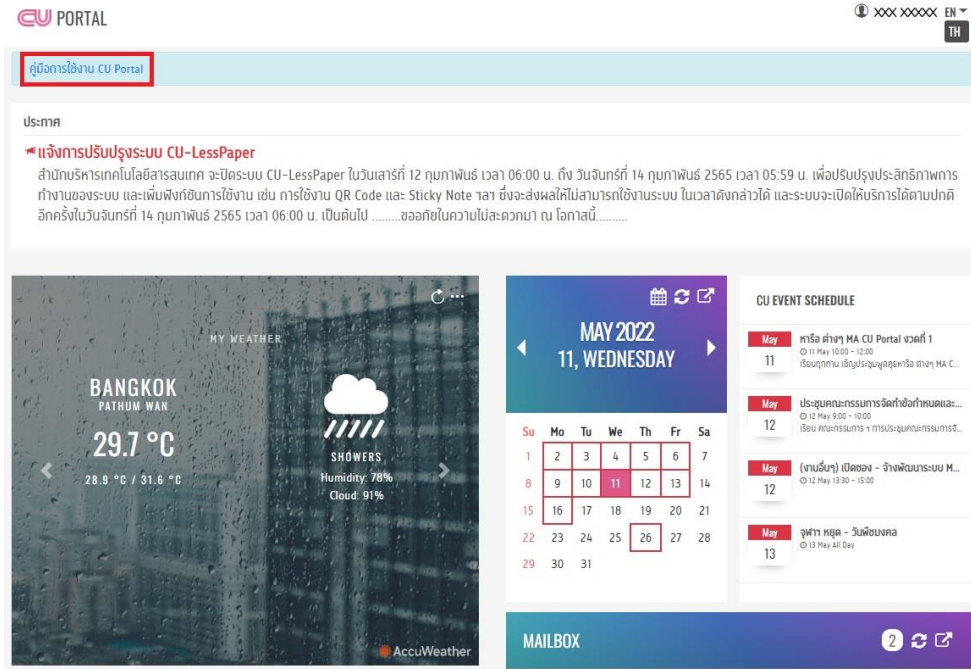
CU PORTAL

XXX XXXXX EN
TH

คู่มือการใช้งาน CU Portal

ประกาศ

แจ้งการปรับปรุงระบบ CU-LessPaper

สำนักบริหารเทคโนโลยีสารสนเทศ จะปิดระบบ CU-LessPaper ในวันเสาร์ที่ 12 กุมภาพันธ์ เวลา 06:00 น. ถึง วันจันทร์ที่ 14 กุมภาพันธ์ 2565 เวลา 05:59 น. เพื่อปรับปรุงประสิทธิภาพการทำงานของระบบ และเพิ่มฟังก์ชันการใช้งาน เช่น การใช้งาน QR Code และ Sticky Note ฯลฯ ซึ่งจะส่งผลให้ไม่สามารถใช้งานระบบ ในเวลาดังกล่าวได้ และระบบจะเปิดให้บริการได้ตามปกติอีกครั้งในวันจันทร์ที่ 14 กุมภาพันธ์ 2565 เวลา 06:00 น. เป็นต้นไป .........ขออภัยในความไม่สะดวกมา ณ โอกาสนี้..........

MY WEATHER

BANGKOK
PATHUM WAN
29.7 °C
28.9 °C / 31.6 °C

SHOWERS
Humidity: 78%
Cloud: 91%

AccuWeather

MAY 2022
11, WEDNESDAY

| Su | Mo | Tu | We | Th | Fr | Sa |
|---|---|---|---|---|---|---|
| 1 | 2 | 3 | 4 | 5 | 6 | 7 |
| 8 | 9 | 10 | 11 | 12 | 13 | 14 |
| 15 | 16 | 17 | 18 | 19 | 20 | 21 |
| 22 | 23 | 24 | 25 | 26 | 27 | 28 |
| 29 | 30 | 31 | | | | |

CU EVENT SCHEDULE

May 11
หารือ ต่างๆ MA CU Portal งวดที่ 1
11 May 10:00 - 12:00
เรียนทุกท่าน เชิญประชุมพูดคุยหารือ ต่างๆ MA C...

May 12
ประชุมคณะกรรมการจัดทำข้อกำหนดและ...
12 May 9:00 - 10:00
เรียน คณะกรรมการ ฯ การประชุมคณะกรรมการจั...

May 12
(งานอื่นๆ) เปิดซอง - จ้างพัฒนาระบบ M...
12 May 13:30 - 15:00

May 13
จุฬาฯ หยุด - วันพืชมงคล
13 May All Day

MAILBOX
2